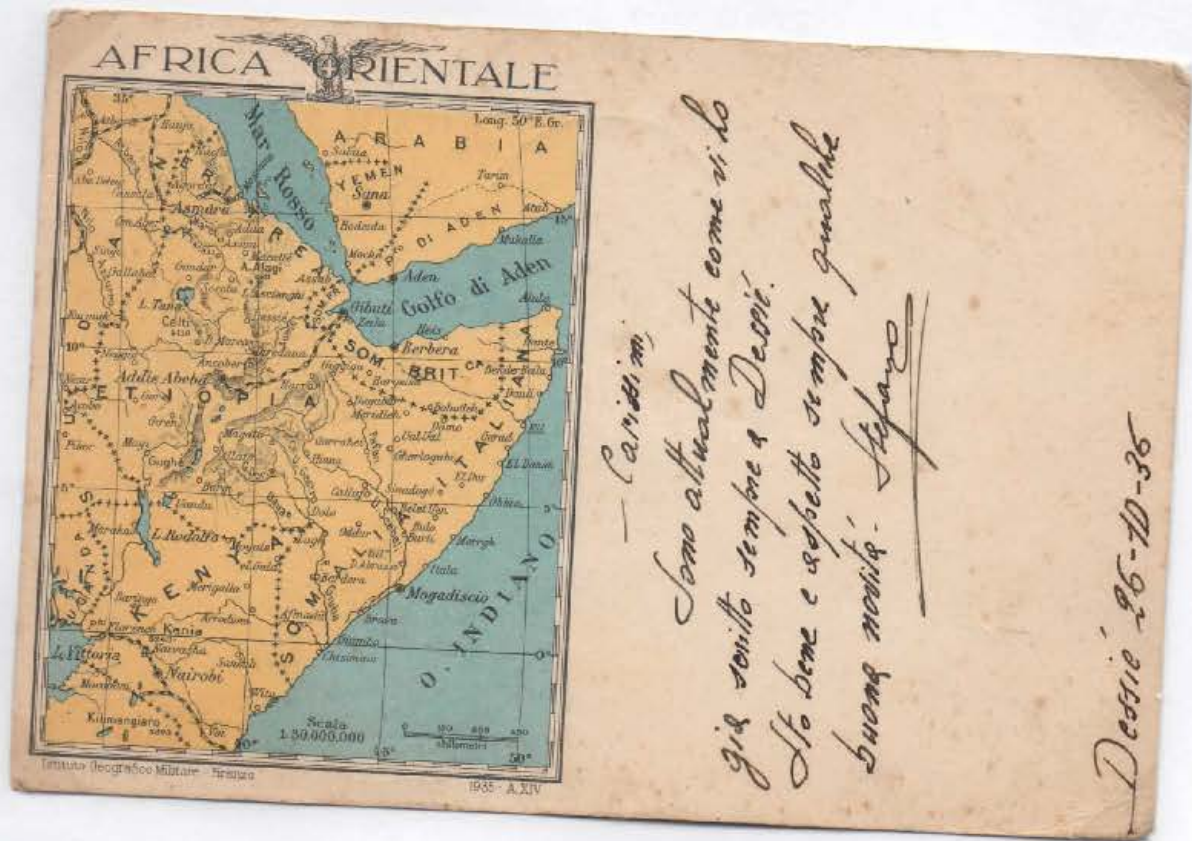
AFRICA ORIENTALE

Long. 50° E. Gr.

ARABIA
YEMEN
Sana
Mar Rosso
Golfo di Aden
Aden
Gibuti
Berbera
SOM. BRIT.
ERITREA
Asmara
ETIOPIA
Addis Abeba
Dessiè
Harar
SOMALIA ITALIANA
Mogadiscio
O. INDIANO
KENIA
Nairobi
L. Vittoria
L. Rodolfo
Kilimangiaro
Chisimaio
Mukalla
L. Tana
Gondar
Neghelli
Obbia
Bender Beila

Scala 1:30.000.000
chilometri

Istituto Geografico Militare - Firenze
1935 - A. XIV

Carissimi,
Sono attualmente come vi ho già scritto sempre a Dessiè. Sto bene e aspetto sempre qualche buona novità.
Stefano

Dessiè 26-10-36